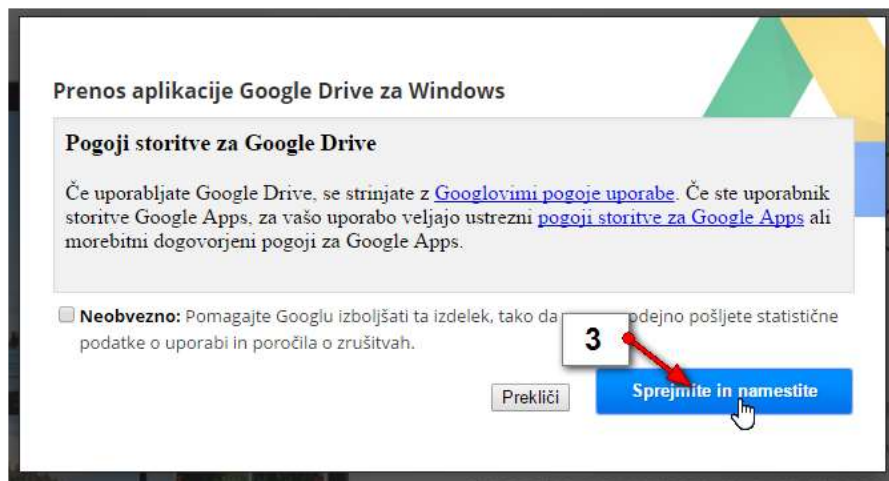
Prenos aplikacije Google Drive za Windows

Pogoji storitve za Google Drive

Če uporabljate Google Drive, se strinjate z Googlovimi pogoje uporabe. Če ste uporabnik storitve Google Apps, za vašo uporabo veljajo ustrezni pogoji storitve za Google Apps ali morebitni dogovorjeni pogoji za Google Apps.

Neobvezno: Pomagajte Googlu izboljšati ta izdelek, tako da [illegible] odejno pošljete statistične podatke o uporabi in poročila o zrušitvah.

3

Prekliči

Sprejmite in namestite